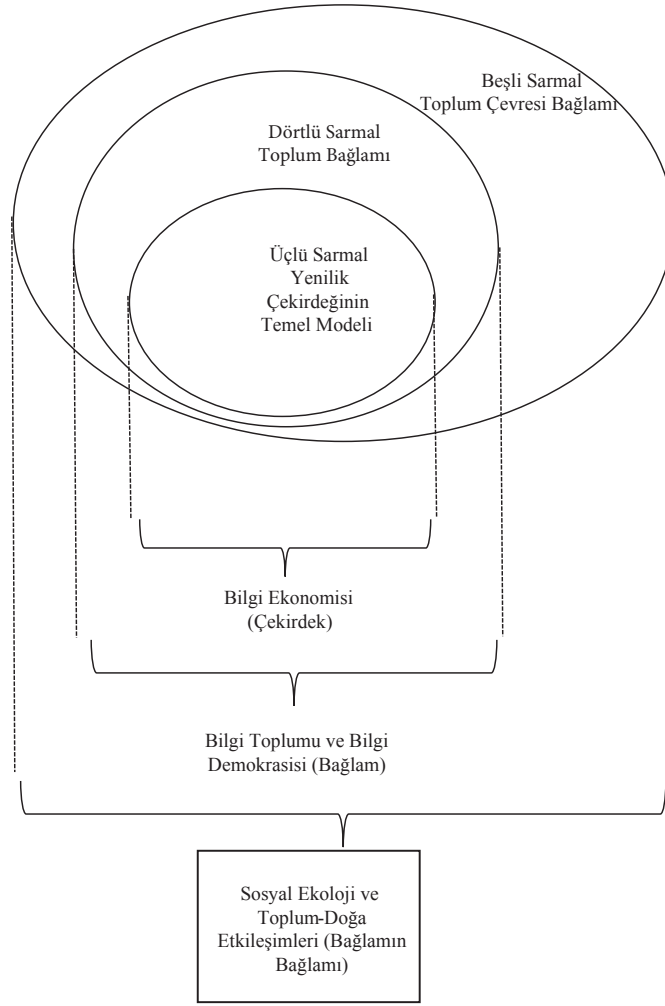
Beşli Sarmal
Toplum Çevresi Bağlamı

Dörtlü Sarmal
Toplum Bağlamı

Üçlü Sarmal
Yenilik
Çekirdeğinin
Temel Modeli

Bilgi Ekonomisi
(Çekirdek)

Bilgi Toplumu ve Bilgi
Demokrasisi (Bağlam)

Sosyal Ekoloji ve
Toplum-Doğa
Etkileşimleri (Bağlamın
Bağlamı)